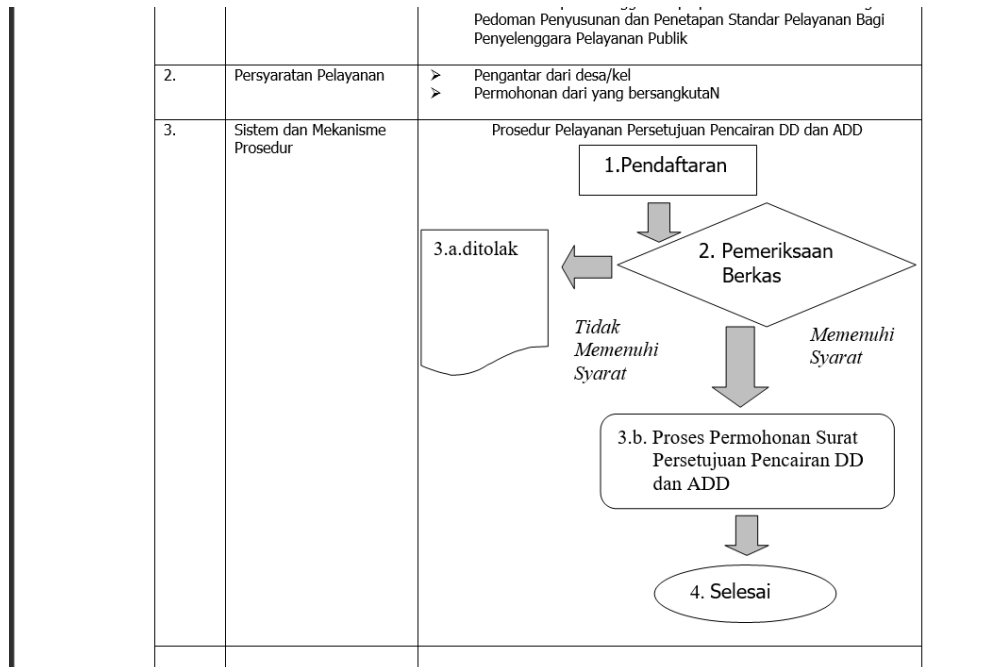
| | | |
|---|---|---|
| | | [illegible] Pedoman Penyusunan dan Penetapan Standar Pelayanan Bagi Penyelenggara Pelayanan Publik |
| 2. | Persyaratan Pelayanan | ➢ Pengantar dari desa/kel<br>➢ Permohonan dari yang bersangkutaN |
| 3. | Sistem dan Mekanisme Prosedur | Prosedur Pelayanan Persetujuan Pencairan DD dan ADD |

1.Pendaftaran

2. Pemeriksaan Berkas

3.a.ditolak

Tidak Memenuhi Syarat

Memenuhi Syarat

3.b. Proses Permohonan Surat Persetujuan Pencairan DD dan ADD

4. Selesai